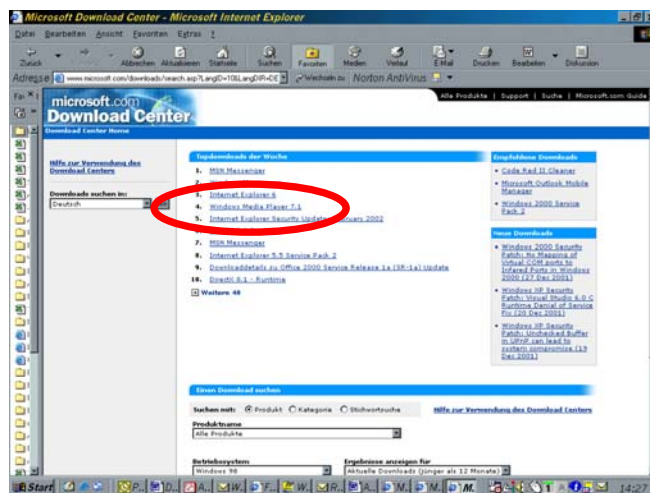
Microsoft Download Center - Microsoft Internet Explorer

Datei Bearbeiten Ansicht Favoriten Extras ?

Zurück Vorwärts Abbrechen Aktualisieren Startseite Suchen Favoriten Medien Verlauf E-Mail Drucken Bearbeiten Diskussion

Adresse www.microsoft.com/downloads/search.asp?LangID=10&LangDIR=DE Wechseln zu Norton AntiVirus

Alle Produkte | Support | Suche | Microsoft.com Guide

microsoft.com
Download Center

Download Center Home

Hilfe zur Verwendung des Download Centers

Downloads suchen in:
Deutsch

Topdownloads der Woche

1. MSN Messenger
2. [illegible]
3. Internet Explorer 6
4. Windows Media Player 7.1
5. Internet Explorer Security Update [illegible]anuary 2002
6. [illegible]
7. MSN Messenger
8. Internet Explorer 5.5 Service Pack 2
9. Downloaddetails zu Office 2000 Service Release 1a (SR-1a) Update
10. DirectX 8.1 - Runtime

Weitere 40

Empfohlene Downloads

• Code Red II Cleaner
• Microsoft Outlook Mobile Manager
• Windows 2000 Service Pack 2

Neue Downloads

• Windows 2000 Security Patch: No Mapping of Virtual COM ports to Infared Ports in Windows 2000 (27 Dec 2001)
• Windows XP Security Patch: Visual Studio 6.0 C Runtime Denial of Service Fix (20 Dec 2001)
• Windows XP Security Patch: Unchecked Buffer in UPnP can lead to system compromise (19 Dec 2001)

Einen Download suchen

Suchen mit: Produkt Kategorie Stichwortsuche

Hilfe zur Verwendung des Download Centers

Produktname
Alle Produkte

Betriebssystem
Windows 98

Ergebnisse anzeigen für
Aktuelle Downloads (jünger als 12 Monate)

Start

14:27